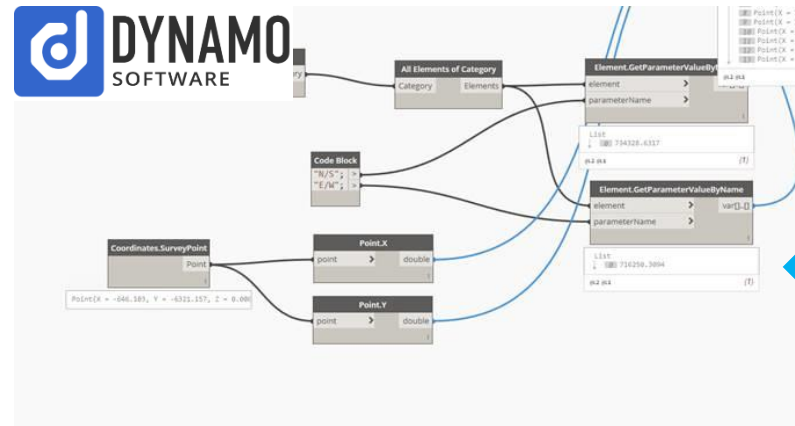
DYNAMO
SOFTWARE

gory

All Elements of Category
Category
Elements

Element.GetParameterValueBy
element
parameterName

Point(X =
Point(X =
Point(X =
Point(X =
Point(X =
Point(X =
Point(X =

List
734328.6317
{1}

Code Block
"N/S";
"E/W";

Element.GetParameterValueByName
element
parameterName
var[]..[]

List
716250.3094
{1}

Coordinates.SurveyPoint
Point

Point(X = -846.105, Y = -6321.157, Z = 0.000

Point.X
point
double

Point.Y
point
double